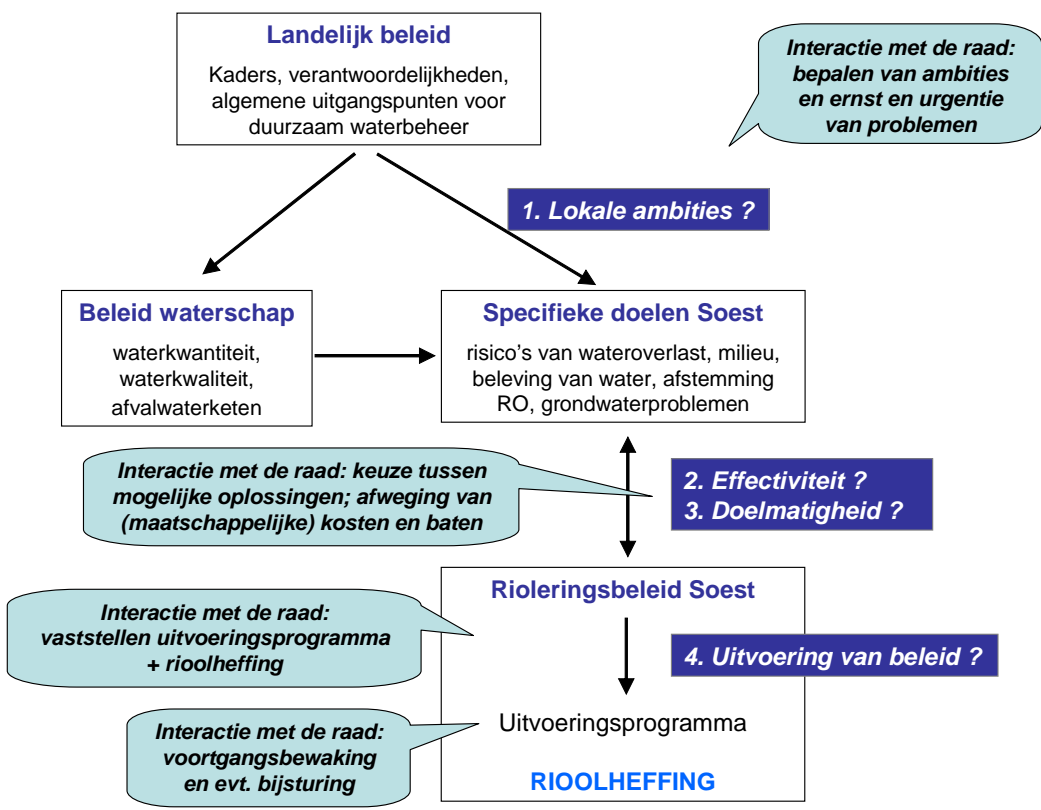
Landelijk beleid

Kaders, verantwoordelijkheden, algemene uitgangspunten voor duurzaam waterbeheer

Interactie met de raad: bepalen van ambities en ernst en urgentie van problemen

1. Lokale ambities ?

Beleid waterschap

waterkwantiteit, waterkwaliteit, afvalwaterketen

Specifieke doelen Soest

risico's van wateroverlast, milieu, beleving van water, afstemming RO, grondwaterproblemen

Interactie met de raad: keuze tussen mogelijke oplossingen; afweging van (maatschappelijke) kosten en baten

2. Effectiviteit ?
3. Doelmatigheid ?

Rioleringsbeleid Soest

Interactie met de raad: vaststellen uitvoeringsprogramma + rioolheffing

4. Uitvoering van beleid ?

Interactie met de raad: voortgangsbewaking en evt. bijsturing

Uitvoeringsprogramma

RIOOLHEFFING